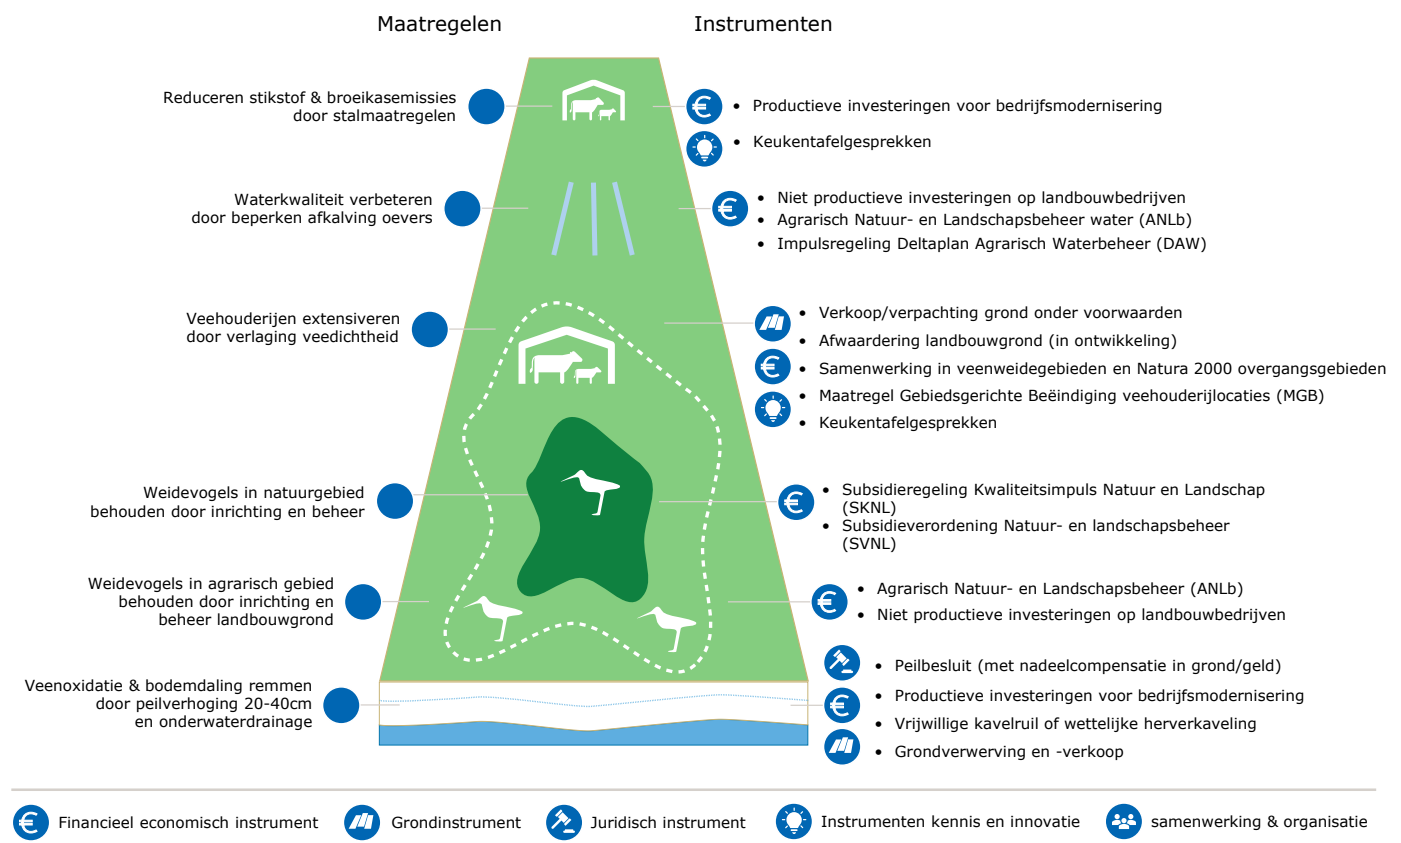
Maatregelen

Instrumenten

Reduceren stikstof & broeikasemissies door stalmaatregelen

- Productieve investeringen voor bedrijfsmodernisering
- Keukentafelgesprekken

Waterkwaliteit verbeteren door beperken afkalving oevers

- Niet productieve investeringen op landbouwbedrijven
- Agrarisch Natuur- en Landschapsbeheer water (ANLb)
- Impulsregeling Deltaplan Agrarisch Waterbeheer (DAW)

Veehouderijen extensiveren door verlaging veedichtheid

- Verkoop/verpachting grond onder voorwaarden
- Afwaardering landbouwgrond (in ontwikkeling)
- Samenwerking in veenweidegebieden en Natura 2000 overgangsgebieden
- Maatregel Gebiedsgerichte Beëindiging veehouderijlocaties (MGB)
- Keukentafelgesprekken

Weidevogels in natuurgebied behouden door inrichting en beheer

- Subsidieregeling Kwaliteitsimpuls Natuur en Landschap (SKNL)
- Subsidieverordening Natuur- en landschapsbeheer (SVNL)

Weidevogels in agrarisch gebied behouden door inrichting en beheer landbouwgrond

- Agrarisch Natuur- en Landschapsbeheer (ANLb)
- Niet productieve investeringen op landbouwbedrijven

Veenoxidatie & bodemdaling remmen door peilverhoging 20-40cm en onderwaterdrainage

- Peilbesluit (met nadeelcompensatie in grond/geld)
- Productieve investeringen voor bedrijfsmodernisering
- Vrijwillige kavelruil of wettelijke herverkaveling
- Grondverwerving en -verkoop

Financieel economisch instrument   Grondinstrument   Juridisch instrument   Instrumenten kennis en innovatie   samenwerking & organisatie